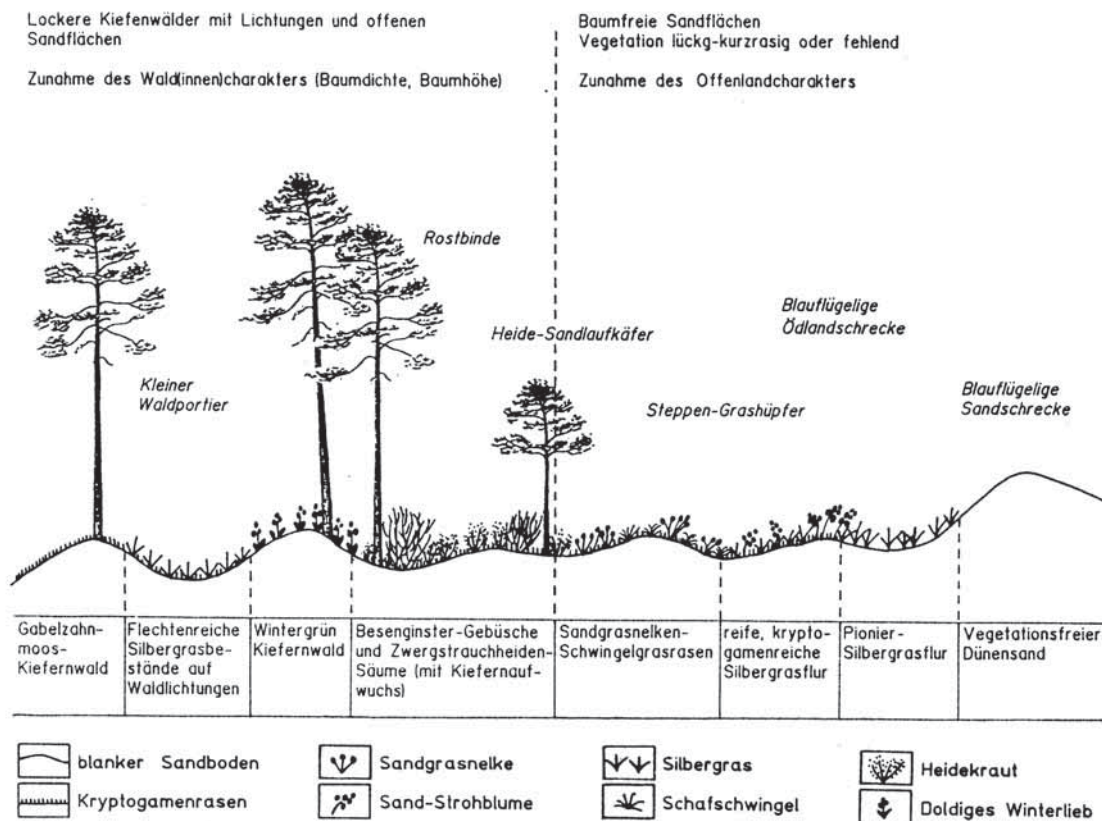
Lockere Kiefenwälder mit Lichtungen und offenen Sandflächen

Zunahme des Wald(innen)charakters (Baumdichte, Baumhöhe)

Baumfreie Sandflächen
Vegetation lückg-kurzrasig oder fehlend

Zunahme des Offenlandcharakters

Rostbinde

Blauflügelige Ödlandschrecke

Heide-Sandlaufkäfer

Kleiner Waldportier

Steppen-Grashüpfer

Blauflügelige Sandschrecke

| Gabelzahnmoos-Kiefernwald | Flechtenreiche Silbergrasbestände auf Waldlichtungen | Wintergrün Kiefernwald | Besenginster-Gebüsche und Zwergstrauchheiden-Säume (mit Kiefernaufwuchs) | Sandgrasnelken-Schwingelgrasrasen | reife, kryptogamenreiche Silbergrasflur | Pionier-Silbergrasflur | Vegetationsfreier Dünensand |
|---|---|---|---|---|---|---|---|

blanker Sandboden
Kryptogamenrasen
Sandgrasnelke
Sand-Strohblume
Silbergras
Schafschwingel
Heidekraut
Doldiges Winterlieb